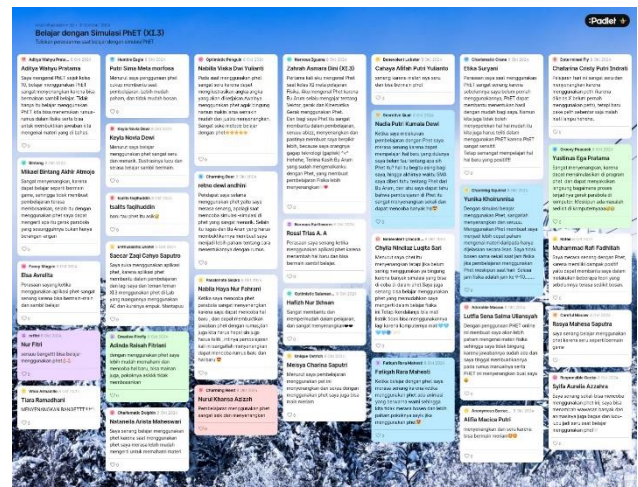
Belajar dengan Simulasi PhET (X1.3)

Padlet

Adiiya Wahyu Pratama

Saya mengenal PhET sejak kelas 10, belajar menggunakan PhET sangat menyenangkan karena bisa bermain sambil belajar. Tidak hanya itu belajar menggunakan PhET kita bisa memahami rumus-rumus dalam fisika serta bisa untuk membuktikan jawaban kita mengenai materi yang di ajarkan

Mikael Bintang Ashir Atmojo

Elsa Avrelita

Nur Fitri

Tiara Ramadhani

Putri Sinta Meta morfosa

Keyla Novia Dewi

Nabila Vaska Dwi Yulianti

nelno dewi andhini

Saccar Zaqi Cahyo Saputro

Nabila Haya Nur Fahrani

Nurul Khansa Azizah

Natanela Anisia Maheswari

Zahrah Aminah Zen (X1.3)

Rosal Trias A. A

Hafizh Nur Ikhsan

Mersya Charina Saputri

Cahaya Alifah Putri Yulianto

Nadia Putri Kamala Dewi

Chyila Hindiaz Lugta Sari

Fathan Rendita Ilana Maheswti

Alifia Marisa Putri

Elika Suryani

Yunika Khoirunnisa

Lutfia Sena Salma Ulfiansyah

Chatarina Cesily Putri Indrati

Yasilinua Ega Pratama

Muhammad Rafi Fadhillah

Rasya Mahesa Saputra

Syifa Aurelia Azzahra

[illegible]